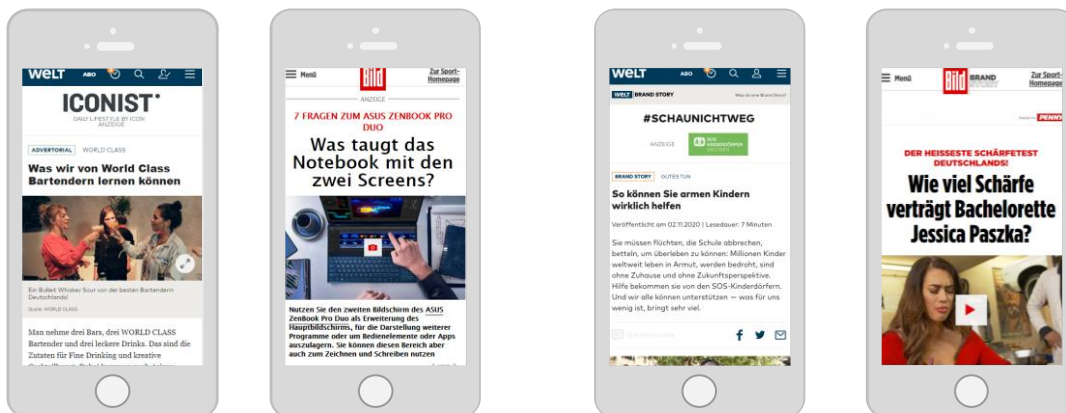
WELT ABO

ICONIST

DAILY LIFESTYLE BY ICON
ANZEIGE

ADVERTORIAL WORLD CLASS

Was wir von World Class Bartendern lernen können

Ein Bulleit Whiskey Sour von der besten Bartenderin Deutschlands!

Quelle: WORLD CLASS

Man nehme drei Bars, drei WORLD CLASS Bartender und drei leckere Drinks. Das sind die Zutaten für Fine Drinking und kreative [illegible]

Menü Bild Zur Sport-Homepage

ANZEIGE

7 FRAGEN ZUM ASUS ZENBOOK PRO DUO

Was taugt das Notebook mit den zwei Screens?

Nutzen Sie den zweiten Bildschirm des ASUS ZenBook Pro Duo als Erweiterung des Hauptbildschirms, für die Darstellung weiterer Programme oder um Bedienelemente oder Apps auszulagern. Sie können diesen Bereich aber auch zum Zeichnen und Schreiben nutzen

WELT ABO

WELT BRAND STORY

#SCHAUNICHTWEG

ANZEIGE SOS KINDERDÖRFER WELTWEIT

BRAND STORY GUTES TUN

So können Sie armen Kindern wirklich helfen

Veröffentlicht am 02.11.2020 | Lesedauer: 7 Minuten

Sie müssen flüchten, die Schule abbrechen, betteln, um überleben zu können: Millionen Kinder weltweit leben in Armut, werden bedroht, sind ohne Zuhause und ohne Zukunftsperspektive. Hilfe bekommen sie von den SOS-Kinderdörfern. Und wir alle können unterstützen — was für uns wenig ist, bringt sehr viel.

Menü Bild BRAND STORY Zur Sport-Homepage

PENNY

DER HEISSESTE SCHÄRFETEST DEUTSCHLANDS!

Wie viel Schärfe verträgt Bachelorette Jessica Paszka?